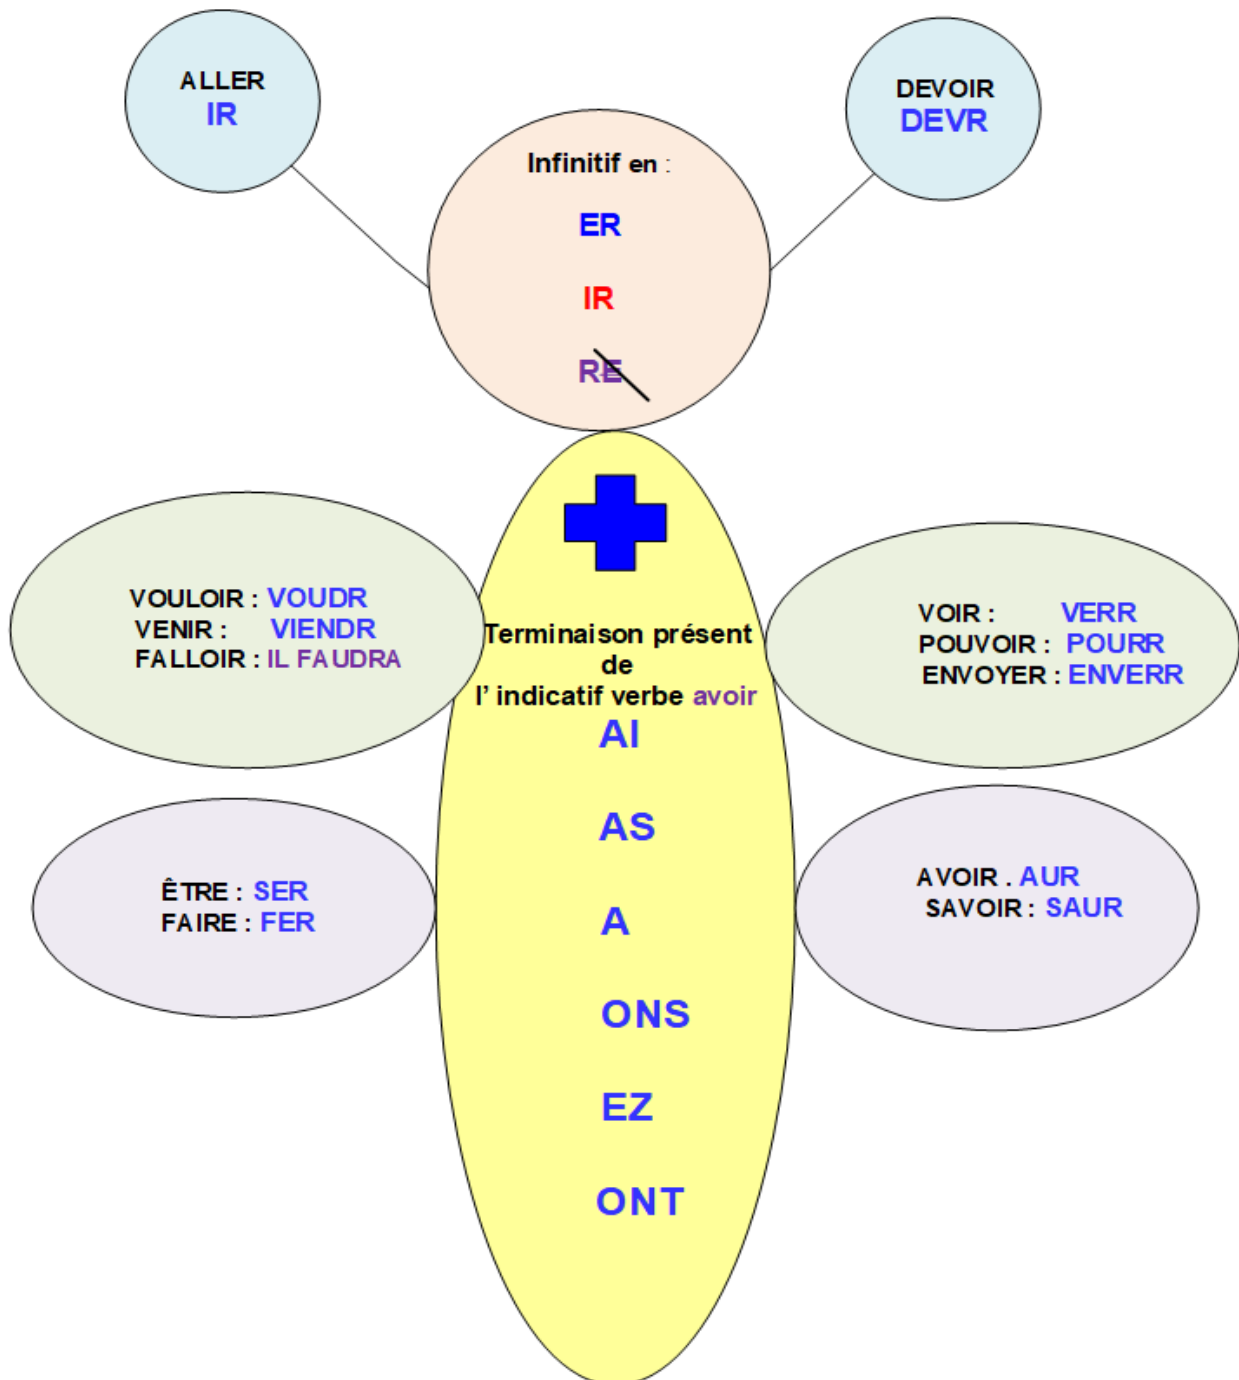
ALLER
IR

DEVOIR
DEVR

Infinitif en :
ER
IR
RE

VOULOIR : VOUDR
VENIR : VIENDR
FALLOIR : IL FAUDRA

Terminaison présent de l' indicatif verbe avoir
AI
AS
A
ONS
EZ
ONT

VOIR : VERR
POUVOIR : POURR
ENVOYER : ENVERR

ÊTRE : SER
FAIRE : FER

AVOIR . AUR
SAVOIR : SAUR